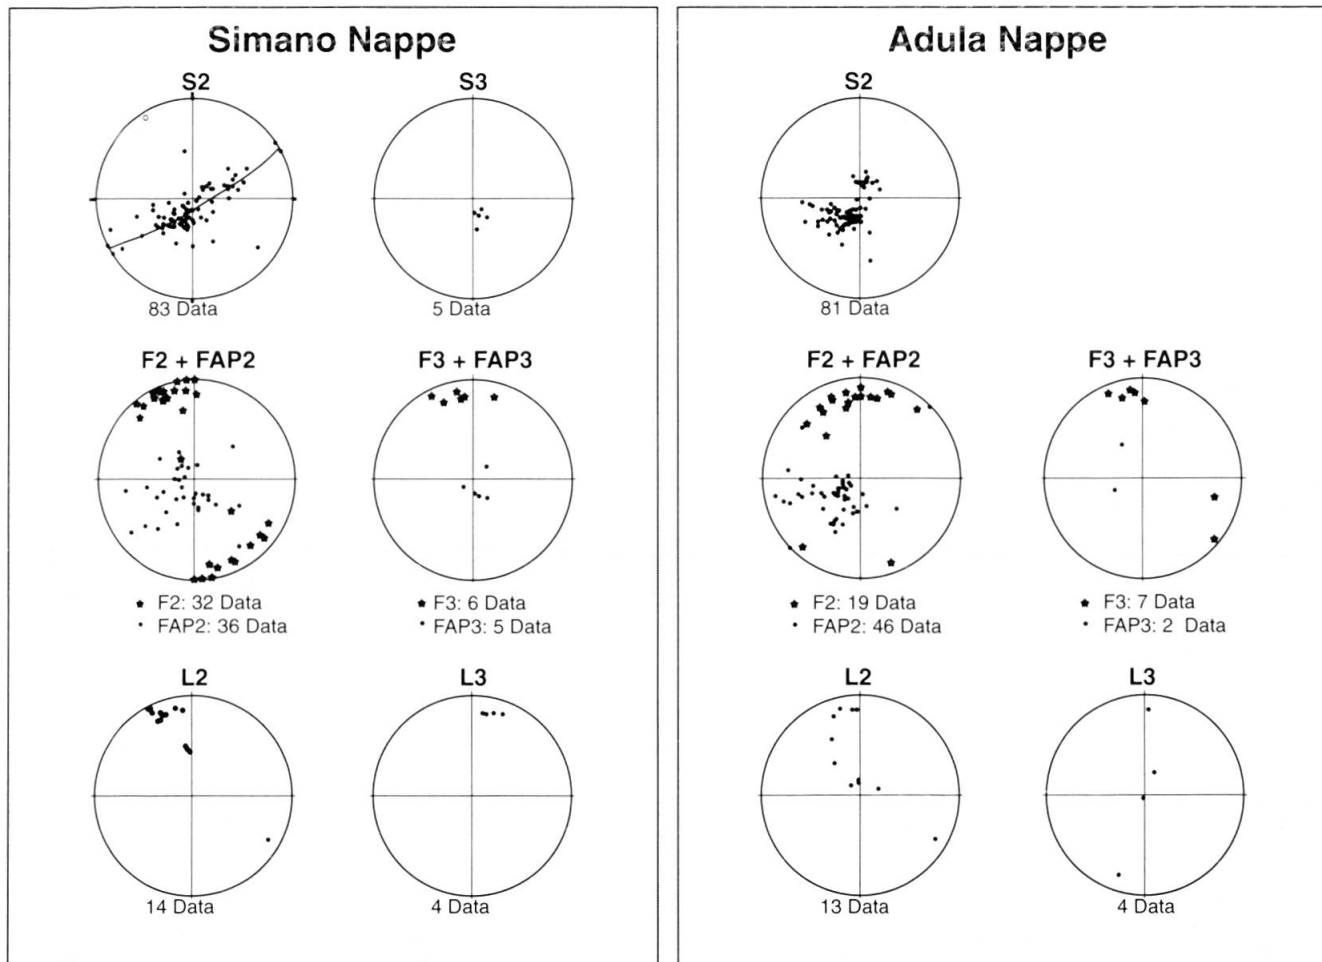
Simano Nappe

S2

83 Data

S3

5 Data

F2 + FAP2

★ F2: 32 Data
• FAP2: 36 Data

F3 + FAP3

★ F3: 6 Data
• FAP3: 5 Data

L2

14 Data

L3

4 Data

Adula Nappe

S2

81 Data

F2 + FAP2

★ F2: 19 Data
• FAP2: 46 Data

F3 + FAP3

★ F3: 7 Data
• FAP3: 2 Data

L2

13 Data

L3

4 Data